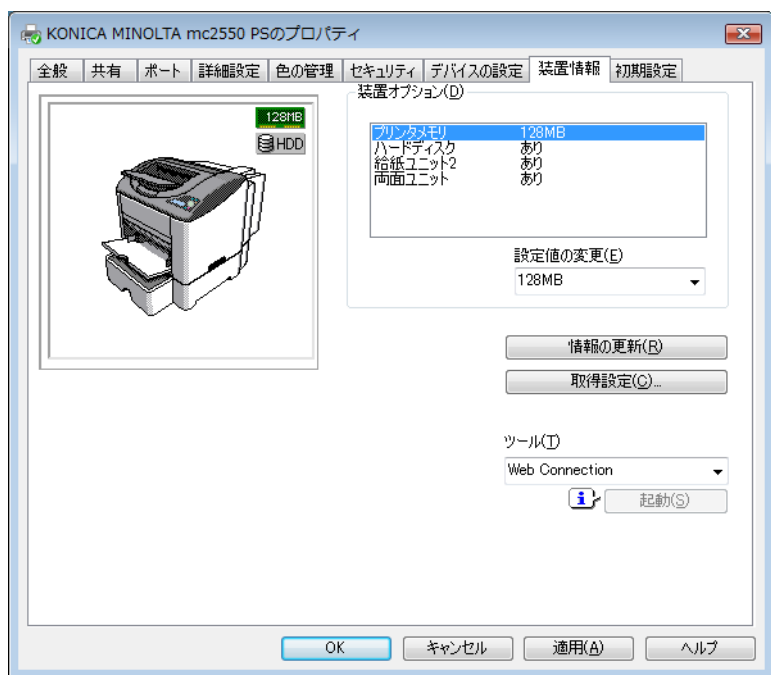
KONICA MINOLTA mc2550 PSのプロパティ

全般 | 共有 | ポート | 詳細設定 | 色の管理 | セキュリティ | デバイスの設定 | 装置情報 | 初期設定

128MB
HDD

装置オプション(D)

| | |
|---|---|
| プリンタメモリ | 128MB |
| ハードディスク | あり |
| 給紙ユニット2 | あり |
| 両面ユニット | あり |

設定値の変更(E)
128MB

情報の更新(R)
取得設定(C)...

ツール(T)
Web Connection
i
起動(S)

OK
キャンセル
適用(A)
ヘルプ